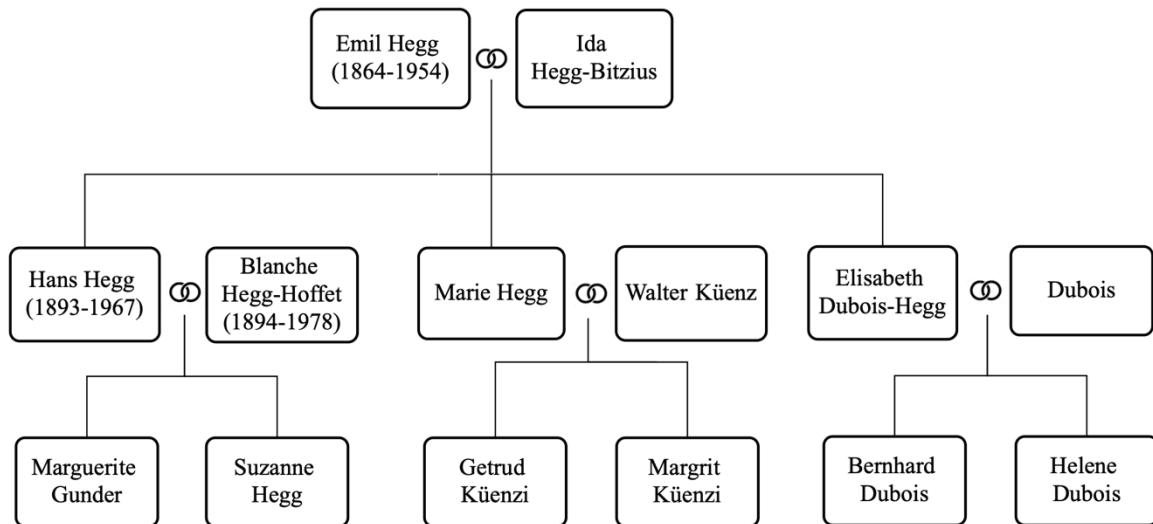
Emil Hegg (1864-1954)

Ida Hegg-Bitzius

Hans Hegg (1893-1967)

Blanche Hegg-Hoffet (1894-1978)

Marie Hegg

Walter Küenz

Elisabeth Dubois-Hegg

Dubois

Marguerite Gunder

Suzanne Hegg

Getrud Küenzi

Margrit Küenzi

Bernhard Dubois

Helene Dubois